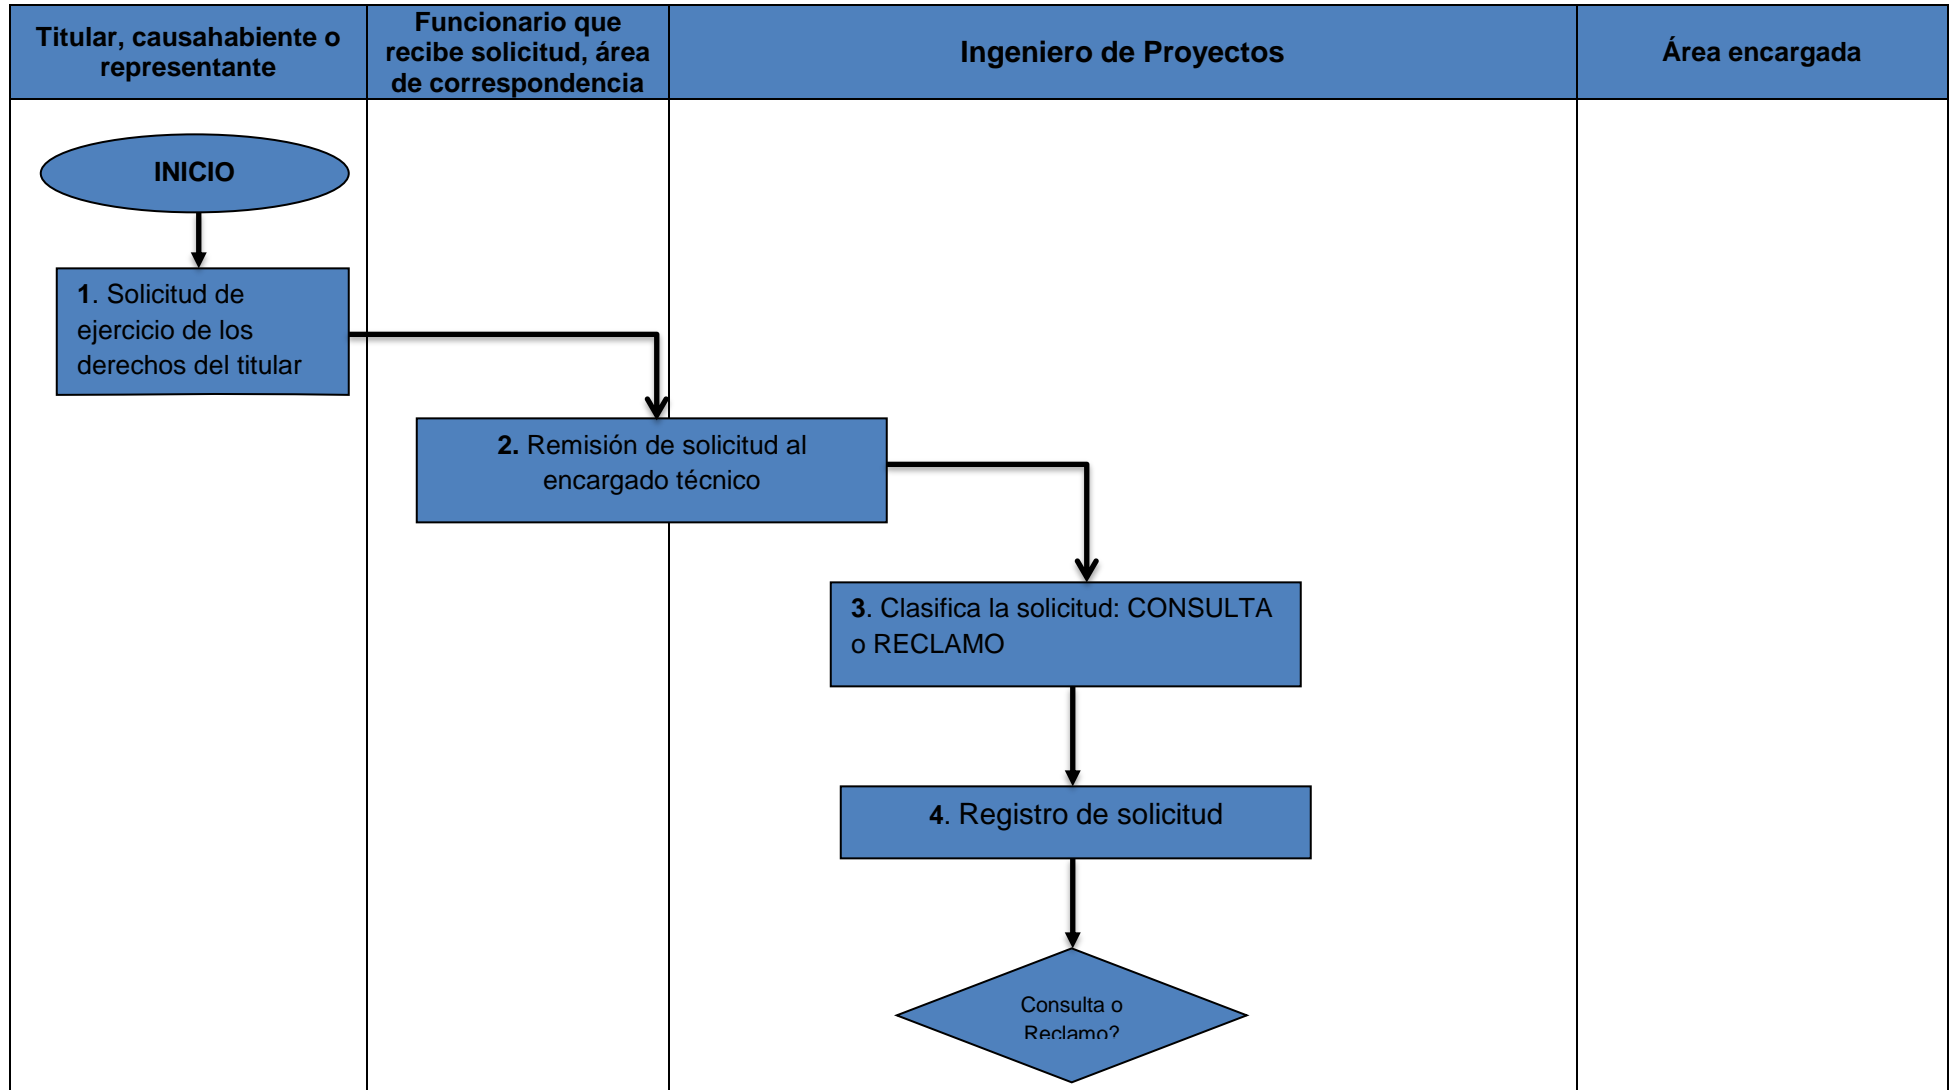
| Titular, causahabiente o representante | Funcionario que recibe solicitud, área de correspondencia | Ingeniero de Proyectos | Área encargada |
|---|---|---|---|

INICIO

1. Solicitud de ejercicio de los derechos del titular

2. Remisión de solicitud al encargado técnico

3. Clasifica la solicitud: CONSULTA o RECLAMO

4. Registro de solicitud

Consulta o Reclamo?